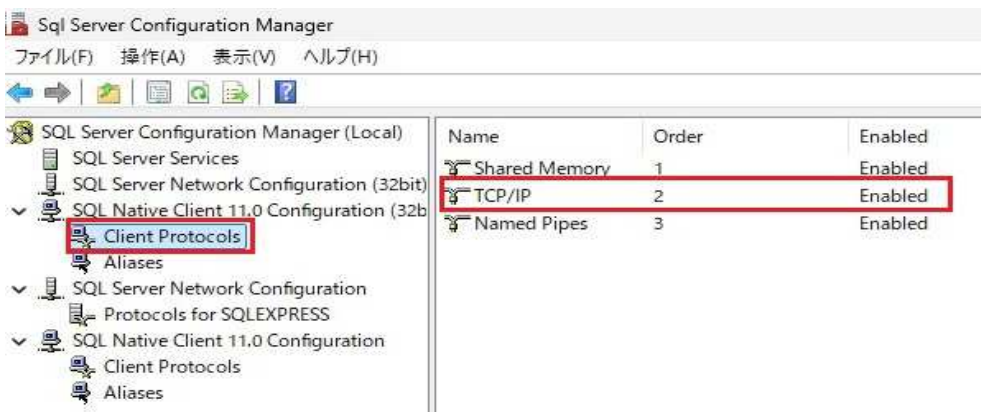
Sql Server Configuration Manager

ファイル(F) 操作(A) 表示(V) ヘルプ(H)

SQL Server Configuration Manager (Local)
SQL Server Services
SQL Server Network Configuration (32bit)
SQL Native Client 11.0 Configuration (32b
Client Protocols
Aliases
SQL Server Network Configuration
Protocols for SQLEXPRESS
SQL Native Client 11.0 Configuration
Client Protocols
Aliases

| Name | Order | Enabled |
|---|---|---|
| Shared Memory | 1 | Enabled |
| TCP/IP | 2 | Enabled |
| Named Pipes | 3 | Enabled |